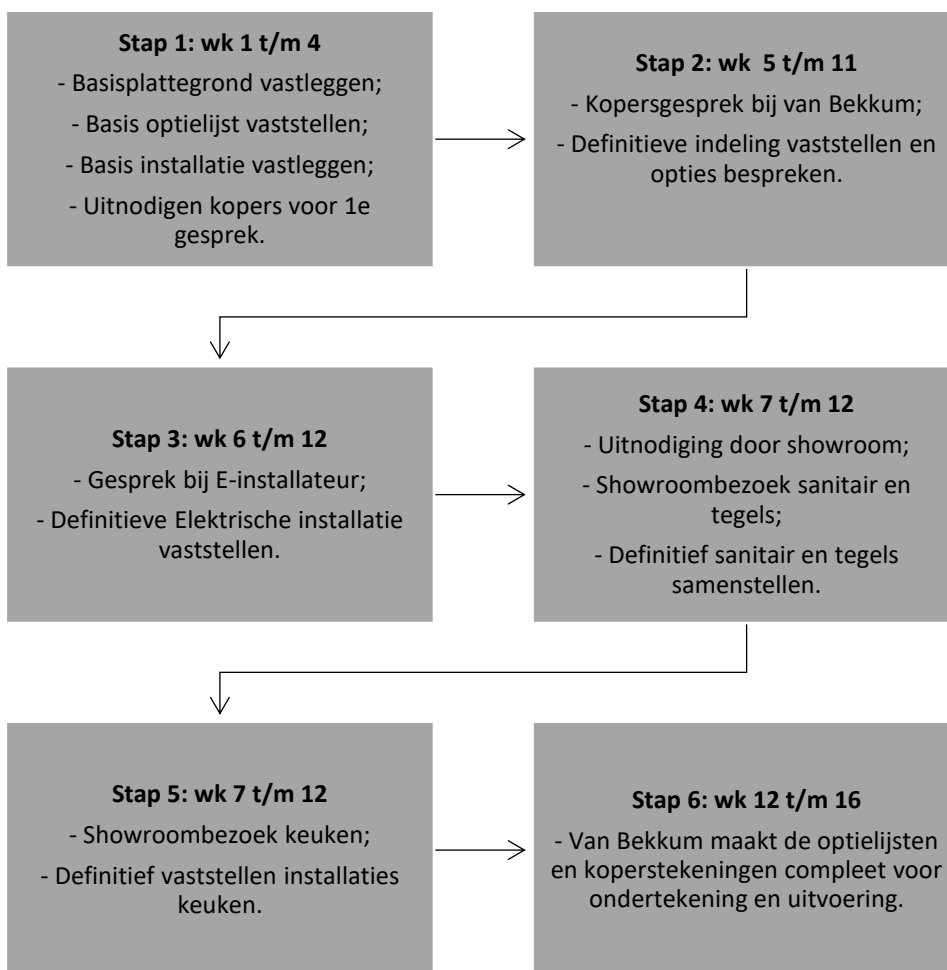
**Stap 1: wk 1 t/m 4**

- Basisplattegrond vastleggen;

- Basis optielijst vaststellen;

- Basis installatie vastleggen;

- Uitnodigen kopers voor 1e gesprek.

**Stap 2: wk 5 t/m 11**

- Kopersgesprek bij van Bekkum;

- Definitieve indeling vaststellen en opties bespreken.

**Stap 3: wk 6 t/m 12**

- Gesprek bij E-installateur;

- Definitieve Elektrische installatie vaststellen.

**Stap 4: wk 7 t/m 12**

- Uitnodiging door showroom;

- Showroombezoek sanitair en tegels;

- Definitief sanitair en tegels samenstellen.

**Stap 5: wk 7 t/m 12**

- Showroombezoek keuken;

- Definitief vaststellen installaties keuken.

**Stap 6: wk 12 t/m 16**

- Van Bekkum maakt de optielijsten en koperstekeningen compleet voor ondertekening en uitvoering.